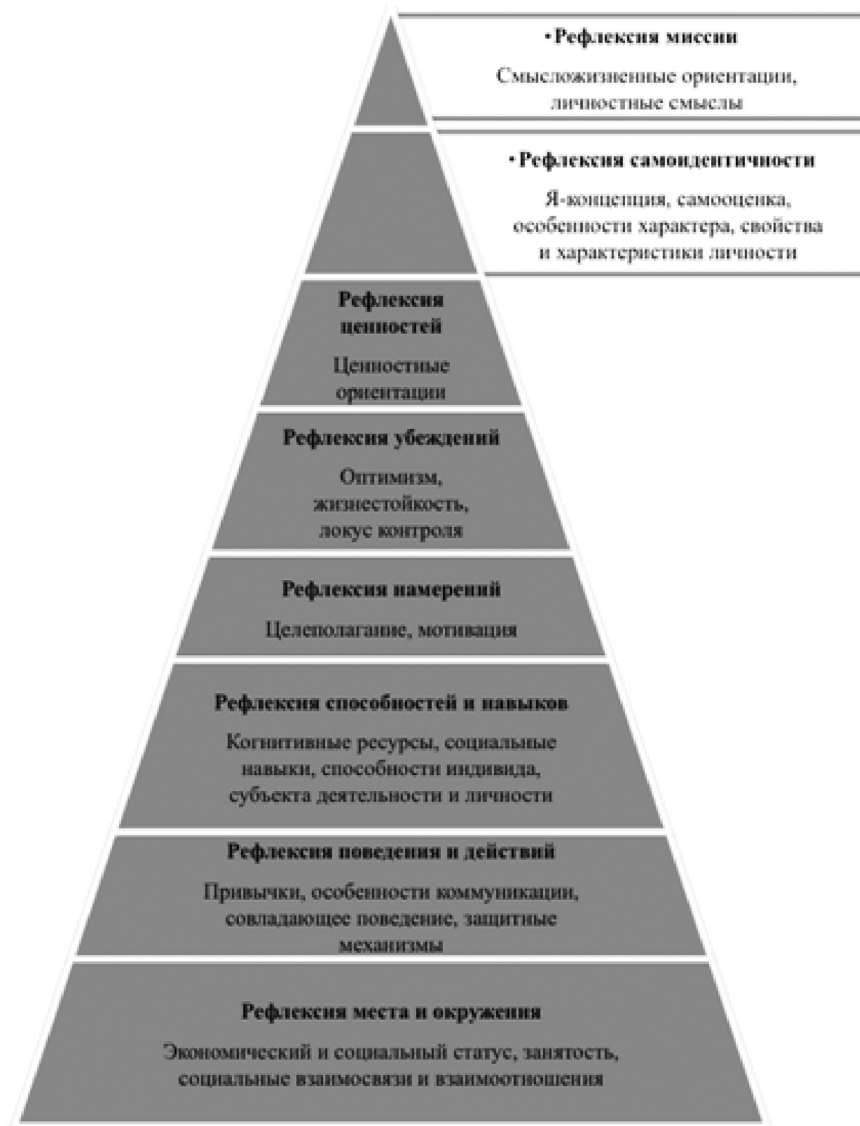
• Рефлексия миссии

Смысложизненные ориентации, личностные смыслы

• Рефлексия самоидентичности

Я-концепция, самооценка, особенности характера, свойства и характеристики личности

Рефлексия ценностей

Ценностные ориентации

Рефлексия убеждений

Оптимизм, жизнестойкость, локус контроля

Рефлексия намерений

Целеполагание, мотивация

Рефлексия способностей и навыков

Когнитивные ресурсы, социальные навыки, способности индивида, субъекта деятельности и личности

Рефлексия поведения и действий

Привычки, особенности коммуникации, совладающее поведение, защитные механизмы

Рефлексия места и окружения

Экономический и социальный статус, занятость, социальные взаимосвязи и взаимоотношения